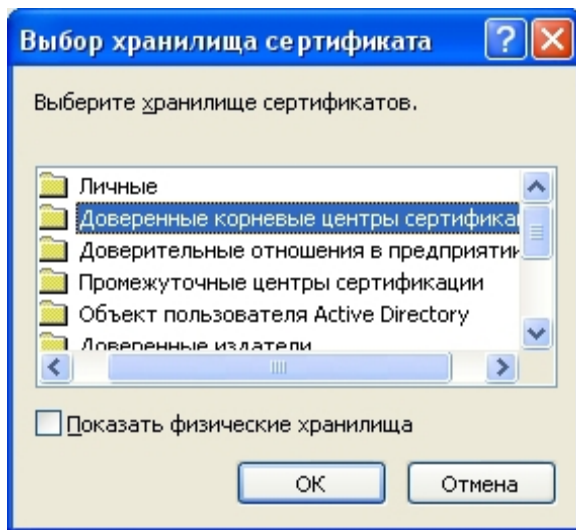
Выбор хранилища сертификата

Выберите хранилище сертификатов.

Личные
Доверенные корневые центры сертифика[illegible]
Доверительные отношения в предприяти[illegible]
Промежуточные центры сертификации
Объект пользователя Active Directory
Доверенные издатели

Показать физические хранилища

OK
Отмена